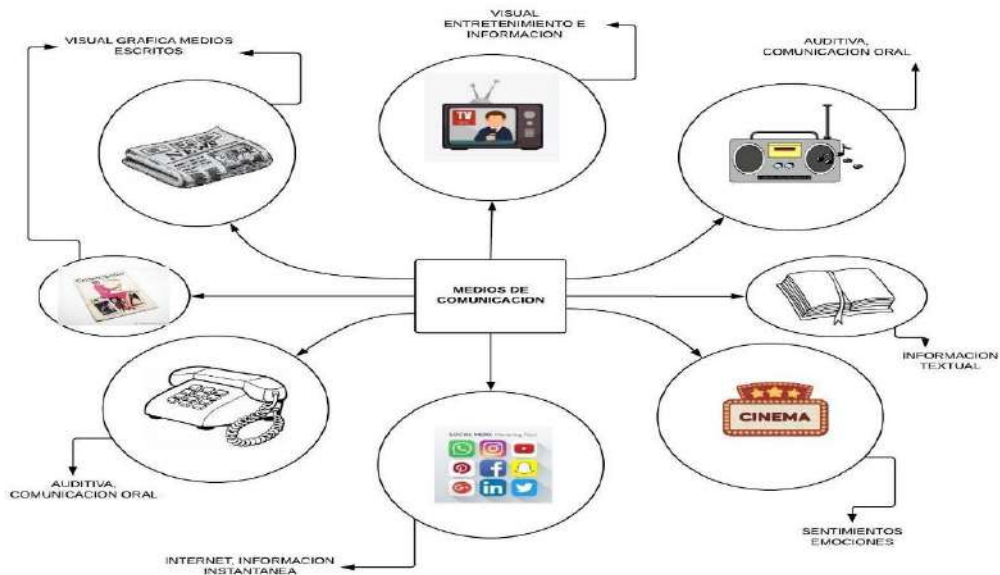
VISUAL GRAFICA MEDIOS ESCRITOS

VISUAL ENTRETENIMIENTO E INFORMACION

TV

AUDITIVA, COMUNICACION ORAL

MEDIOS DE COMUNICACION

INFORMACION TEXTUAL

CINEMA

AUDITIVA, COMUNICACION ORAL

SOCIAL MEDIA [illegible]

SENTIMIENTOS EMOCIONES

INTERNET, INFORMACION INSTANTANEA